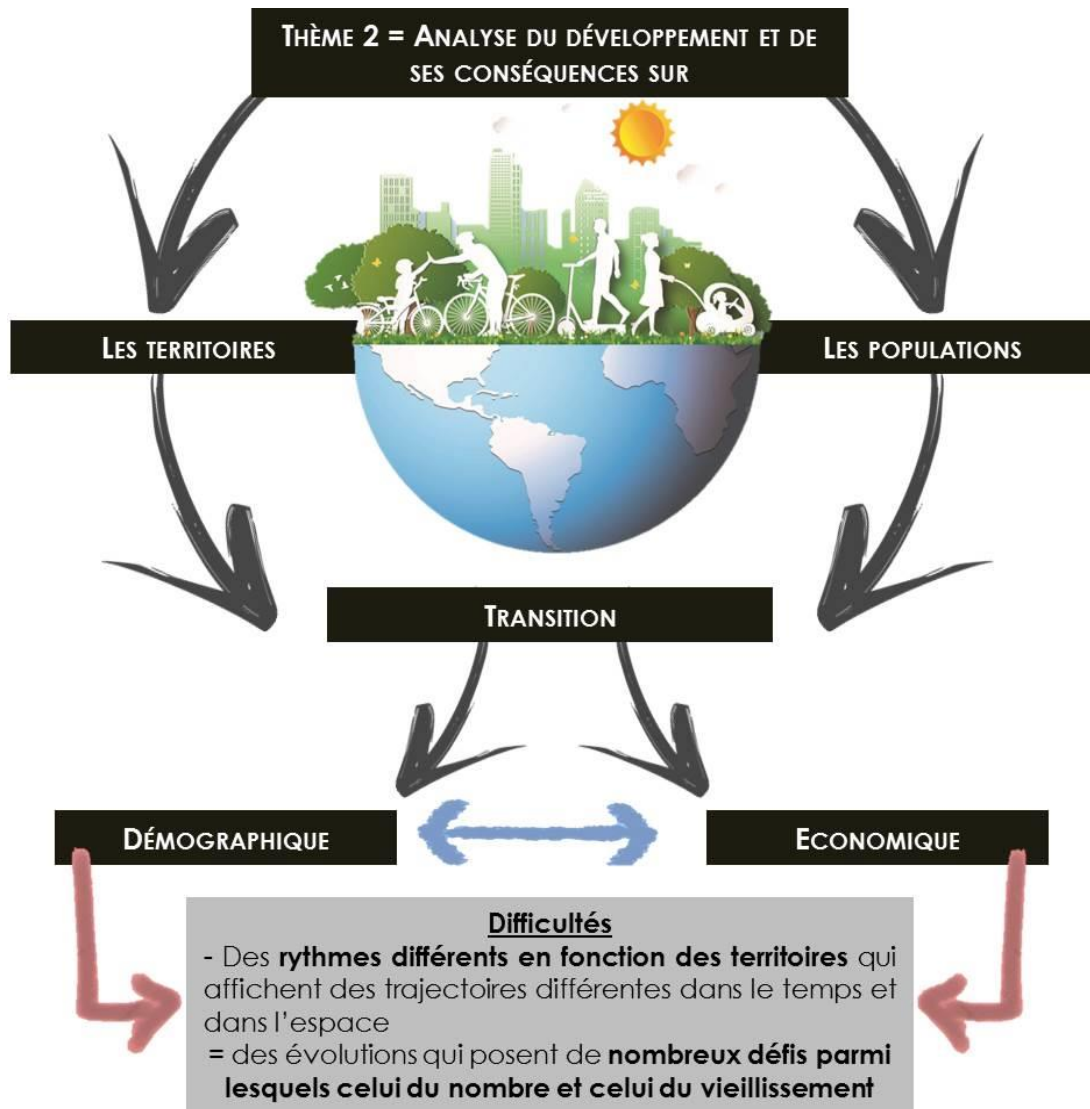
Thème 2 = Analyse du développement et de ses conséquences sur

Les territoires

Les populations

Transition

Démographique

Economique

Difficultés
- Des rythmes différents en fonction des territoires qui affichent des trajectoires différentes dans le temps et dans l'espace
= des évolutions qui posent de nombreux défis parmi lesquels celui du nombre et celui du vieillissement